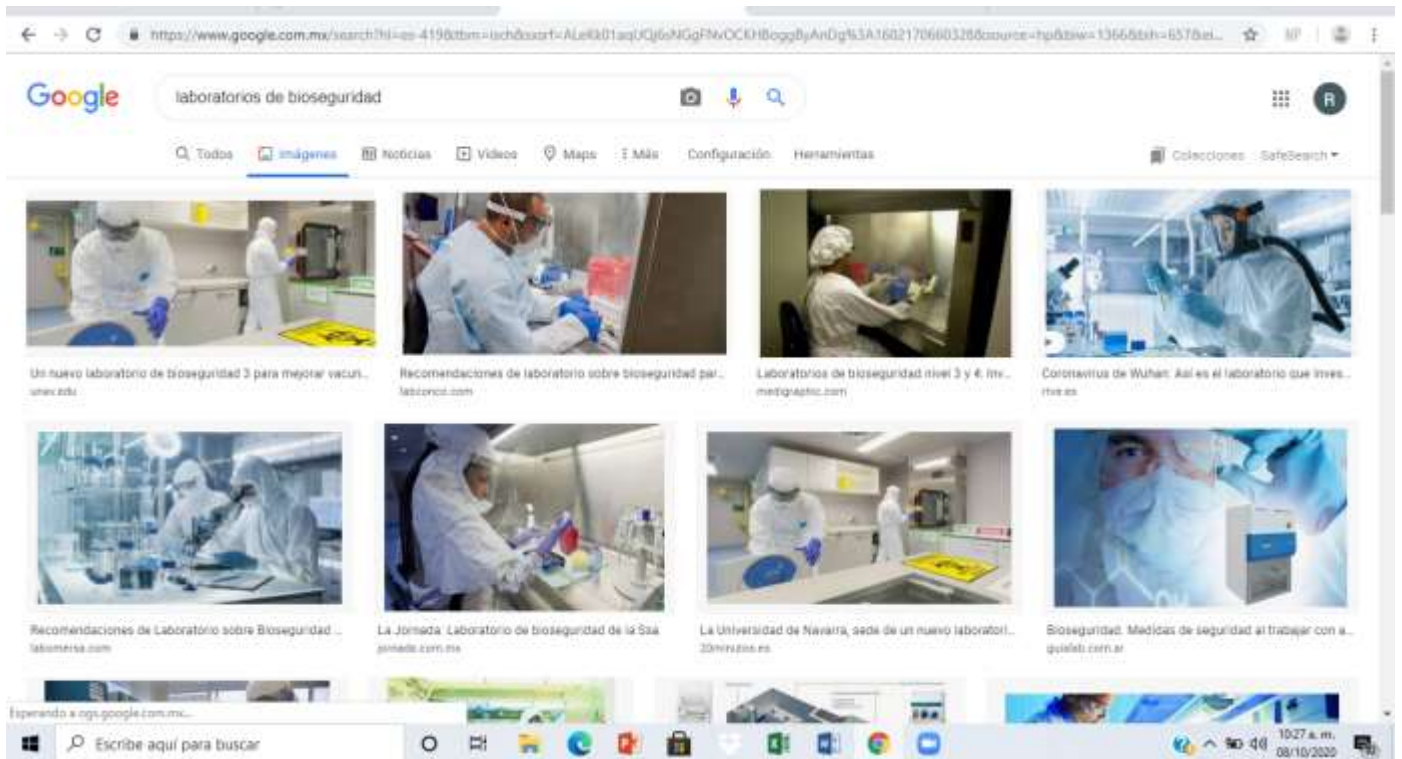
https://www.google.com.mx/search?hl=es-419&tbm=isch&sxsrf=ALeKk01aqUQj6sNGgFNvOCKHBoggByAnDg%3A1602170660328&source=hp&biw=1366&bih=657&ei...

Google

laboratorios de bioseguridad

Todos | Imágenes | Noticias | Videos | Maps | Más | Configuración | Herramientas

Colecciones | SafeSearch

Un nuevo laboratorio de bioseguridad 3 para mejorar vacun...
unav.edu

Recomendaciones de laboratorio sobre bioseguridad par...
labconco.com

Laboratorios de bioseguridad nivel 3 y 4. Inv...
medigraphic.com

Coronavirus de Wuhan: Así es el laboratorio que inves...
rtve.es

Recomendaciones de Laboratorio sobre Bioseguridad ...
labomersa.com

La Jornada: Laboratorio de bioseguridad de la Ssa
jornada.com.mx

La Universidad de Navarra, sede de un nuevo laboratori...
20minutos.es

Bioseguridad: Medidas de seguridad al trabajar con a...
guialab.com.ar

Esperando a ogs.google.com.mx...

Escribe aquí para buscar

10:27 a. m.
08/10/2020